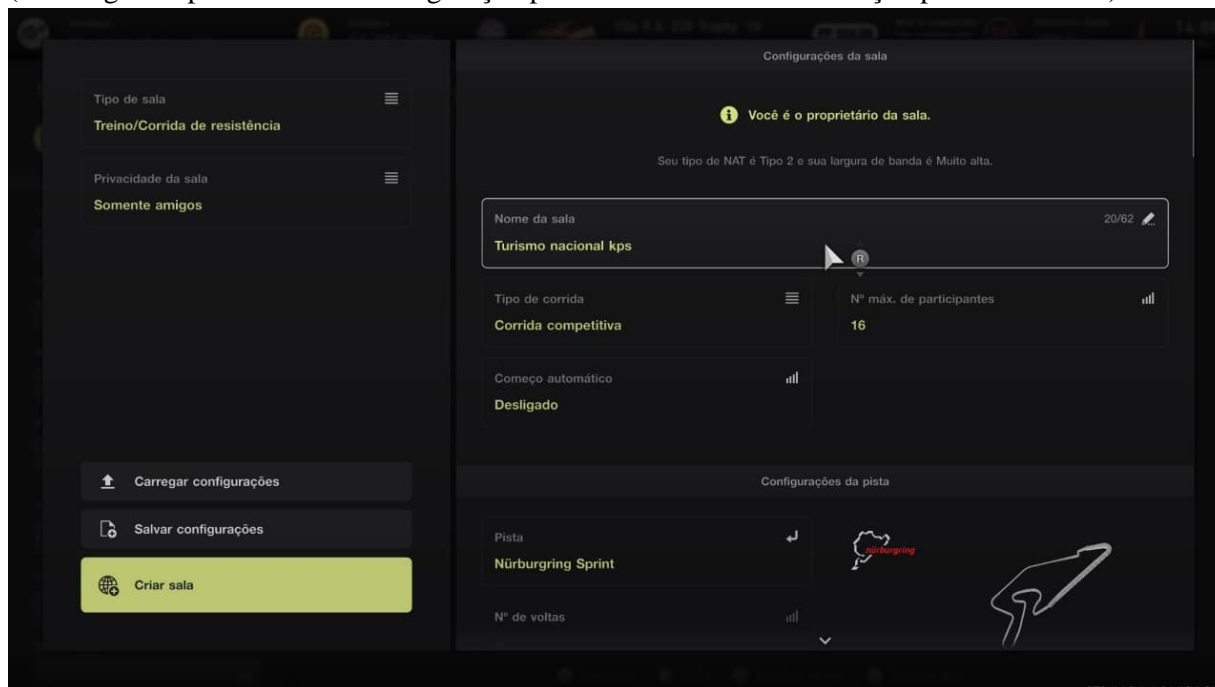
Tipo de sala
Treino/Corrida de resistência

Privacidade da sala
Somente amigos

Carregar configurações

Salvar configurações

Criar sala

Configurações da sala

Você é o proprietário da sala.

Seu tipo de NAT é Tipo 2 e sua largura de banda é Muito alta.

Nome da sala 20/62
Turismo nacional kps

R

Tipo de corrida
Corrida competitiva

Nº máx. de participantes
16

Começo automático
Desligado

Configurações da pista

Pista
Nürburgring Sprint

nürburgring

Nº de voltas